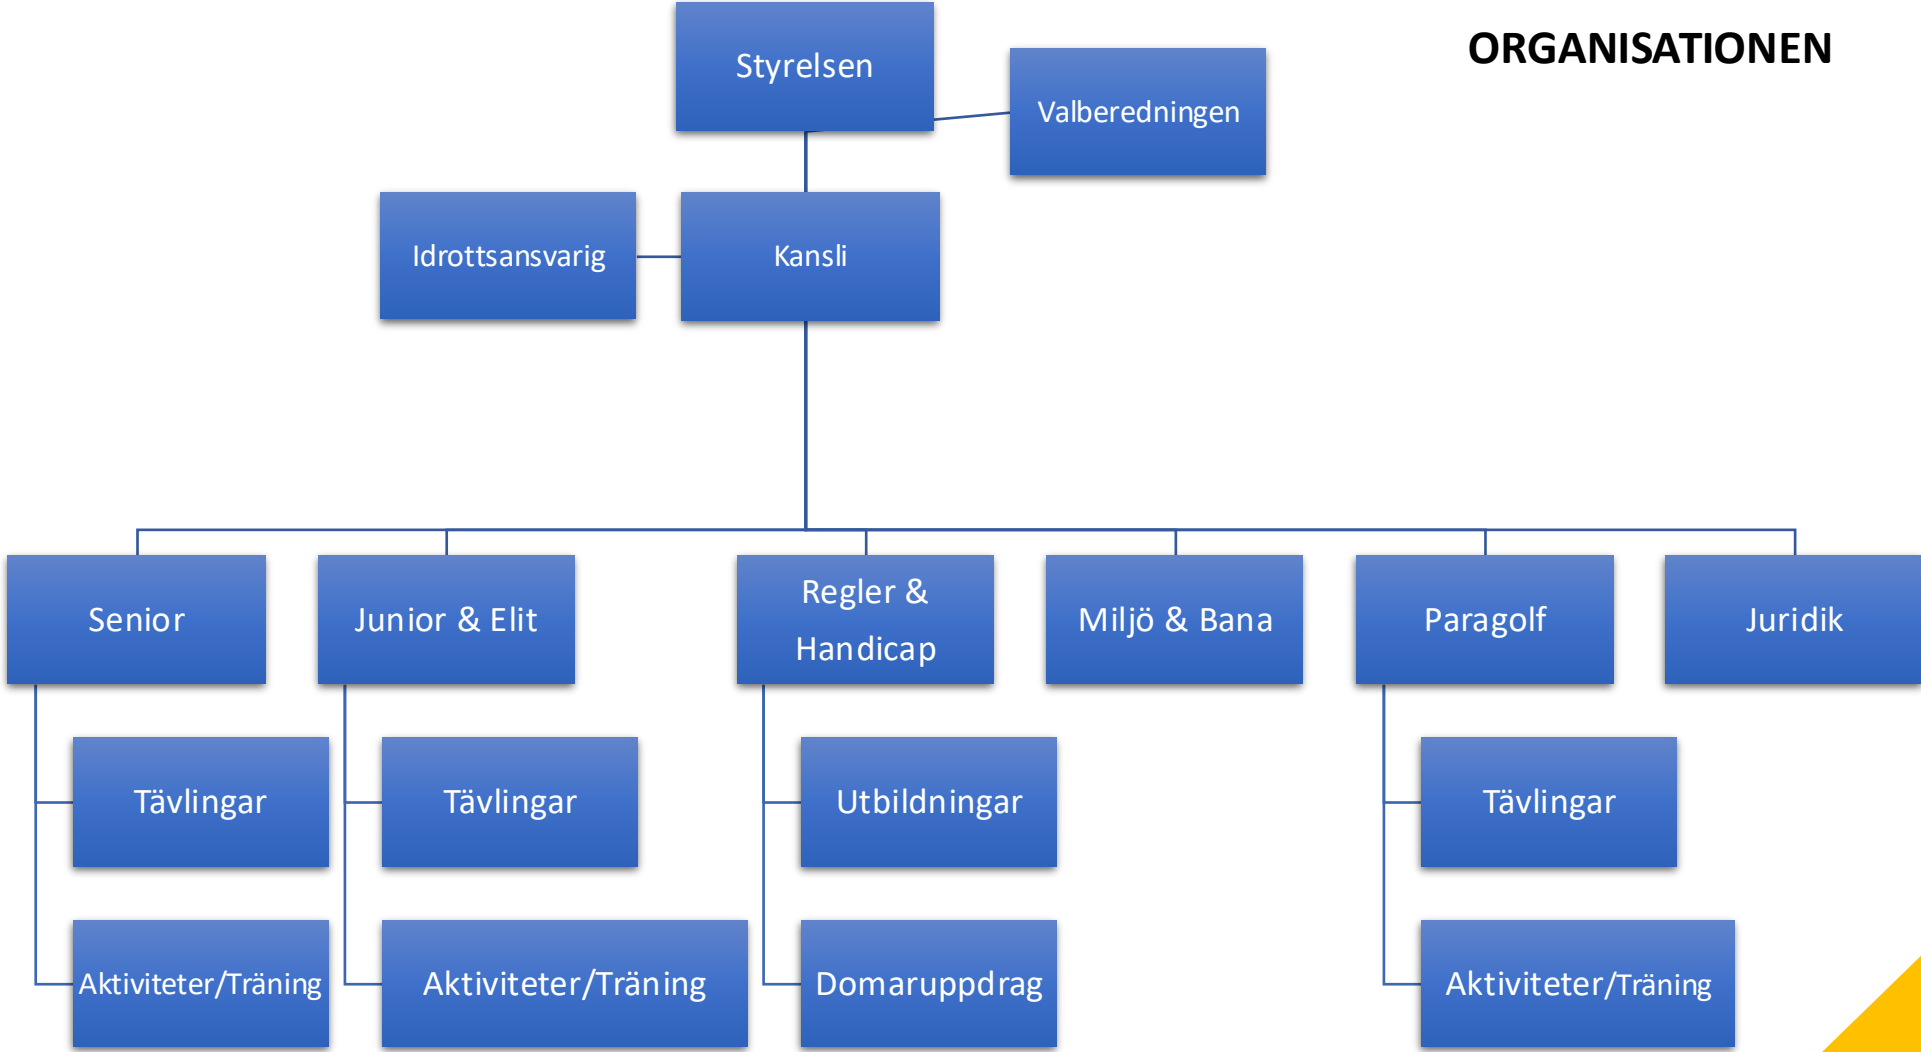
ORGANISATIONEN

Styrelsen

Valberedningen

Idrottsansvarig

Kansli

Senior

Tävlingar

Aktiviteter/Träning

Junior & Elit

Tävlingar

Aktiviteter/Träning

Regler & Handicap

Utbildningar

Domaruppdrag

Miljö & Bana

Paragolf

Tävlingar

Aktiviteter/Träning

Juridik